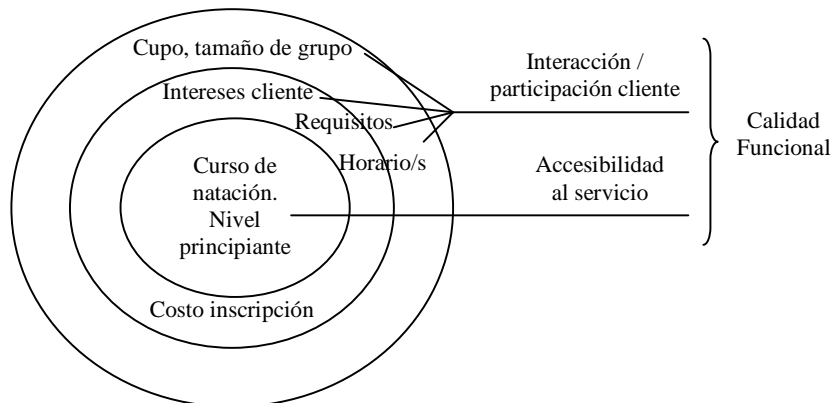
Cupo, tamaño de grupo

Intereses cliente

Requisitos

Horario/s

Curso de natación. Nivel principiante

Costo inscripción

Interacción / participación cliente

Accesibilidad al servicio

Calidad Funcional